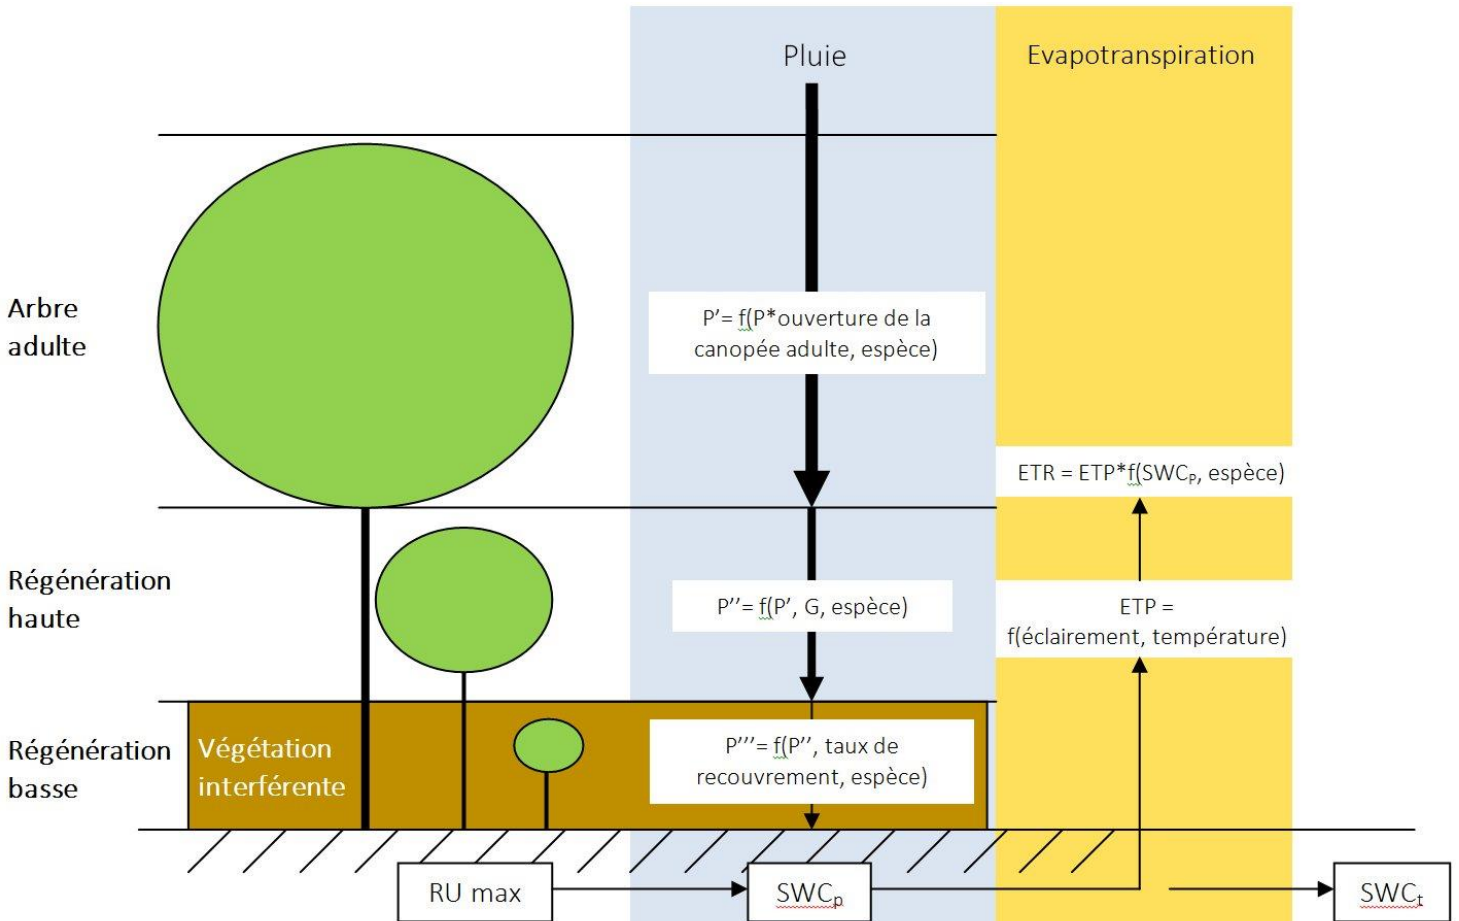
Pluie

Evapotranspiration

Arbre adulte

P’= f(P*ouverture de la canopée adulte, espèce)

ETR = ETP*f(SWC$_P$, espèce)

Régénération haute

P’’= f(P’, G, espèce)

ETP = f(éclairement, température)

Régénération basse

Végétation interférente

P’’’= f(P’’, taux de recouvrement, espèce)

RU max

SWC$_p$

SWC$_t$